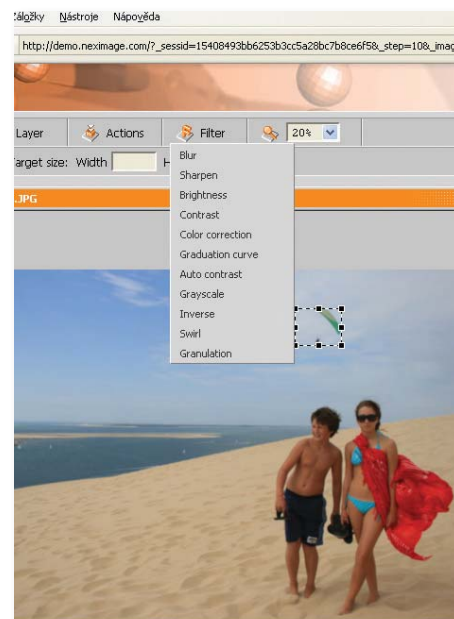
Záložky Nástroje Nápověda

http://demo.neximage.com/?_sessid=15408493bb6253b3cc5a28bc7b8ce6f5&_step=10&_imag

Layer Actions Filter 20%

arget size: Width H

.JPG

Blur
Sharpen
Brightness
Contrast
Color correction
Graduation curve
Auto contrast
Grayscale
Inverse
Swirl
Granulation